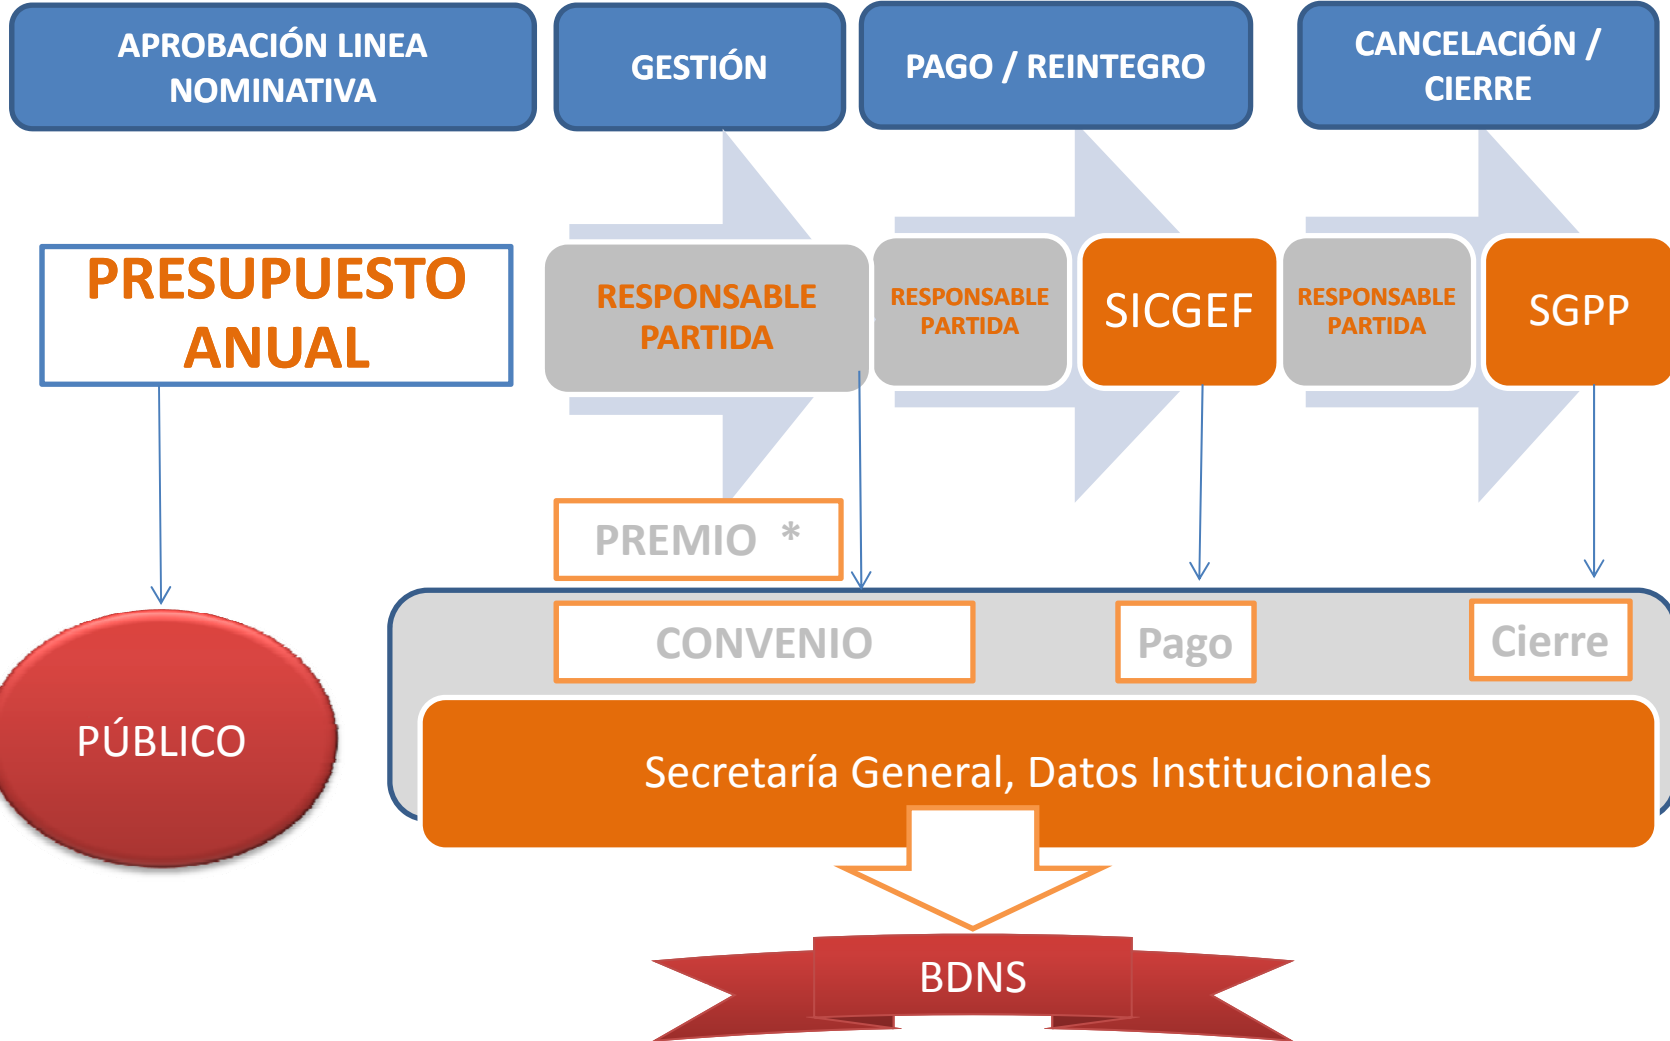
APROBACIÓN LINEA NOMINATIVA

GESTIÓN

PAGO / REINTEGRO

CANCELACIÓN / CIERRE

PRESUPUESTO ANUAL

RESPONSABLE PARTIDA

RESPONSABLE PARTIDA

SICGEF

RESPONSABLE PARTIDA

SGPP

PREMIO *

PÚBLICO

CONVENIO

Pago

Cierre

Secretaría General, Datos Institucionales

BDNS